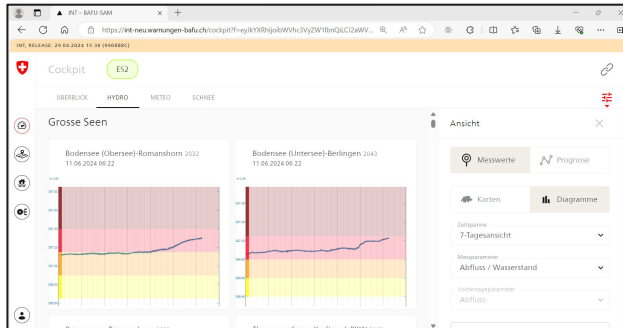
INT - BAFU-SAM
https://int-neu.warnungen-bafu.ch/cockpit?f=eyJkYXRhIjoibWVhc3VyZW1lbnQiLCJ2aWV...
INT, RELEASE: 20.04.2024 15:38 (9968BBC)
Cockpit ES2
ÜBERBLICK HYDRO METEO SCHNEE
Grosse Seen
Bodensee (Obersee)-Romanshorn 2032
11.06.2024 06:22
Bodensee (Untersee)-Berlingen 2043
11.06.2024 06:22
Ansicht
Messwerte
Prognose
Karten
Diagramme
Zeitspanne
7-Tagesansicht
Messparameter
Abfluss / Wasserstand
Vorhersageparameter
Abfluss